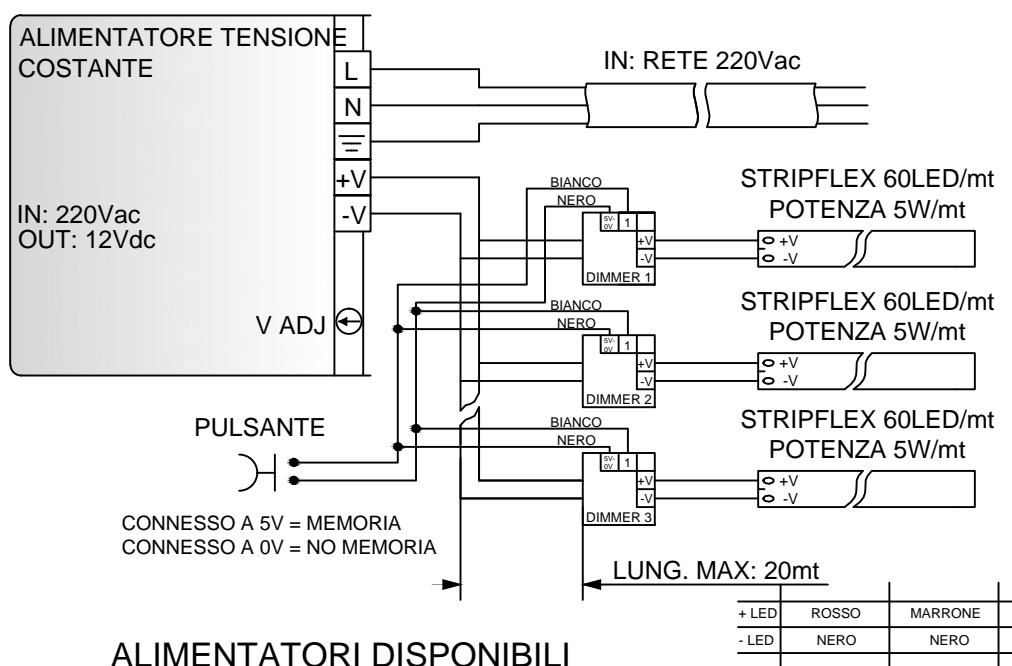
ALIMENTATORE TENSIONE COSTANTE

L
N
+V
-V

IN: 220Vac
OUT: 12Vdc

V ADJ

IN: RETE 220Vac

BIANCO
NERO
5V-
0V
1
+V
-V
DIMMER 1

STRIPFLEX 60LED/mt
POTENZA 5W/mt
+V
-V

BIANCO
NERO
5V-
0V
1
+V
-V
DIMMER 2

STRIPFLEX 60LED/mt
POTENZA 5W/mt
+V
-V

PULSANTE

BIANCO
NERO
5V-
0V
1
+V
-V
DIMMER 3

STRIPFLEX 60LED/mt
POTENZA 5W/mt
+V
-V

CONNESSO A 5V = MEMORIA
CONNESSO A 0V = NO MEMORIA

LUNG. MAX: 20mt

| + LED | ROSSO | MARRONE |
|---|---|---|
| - LED | NERO | NERO |

ALIMENTATORI DISPONIBILI